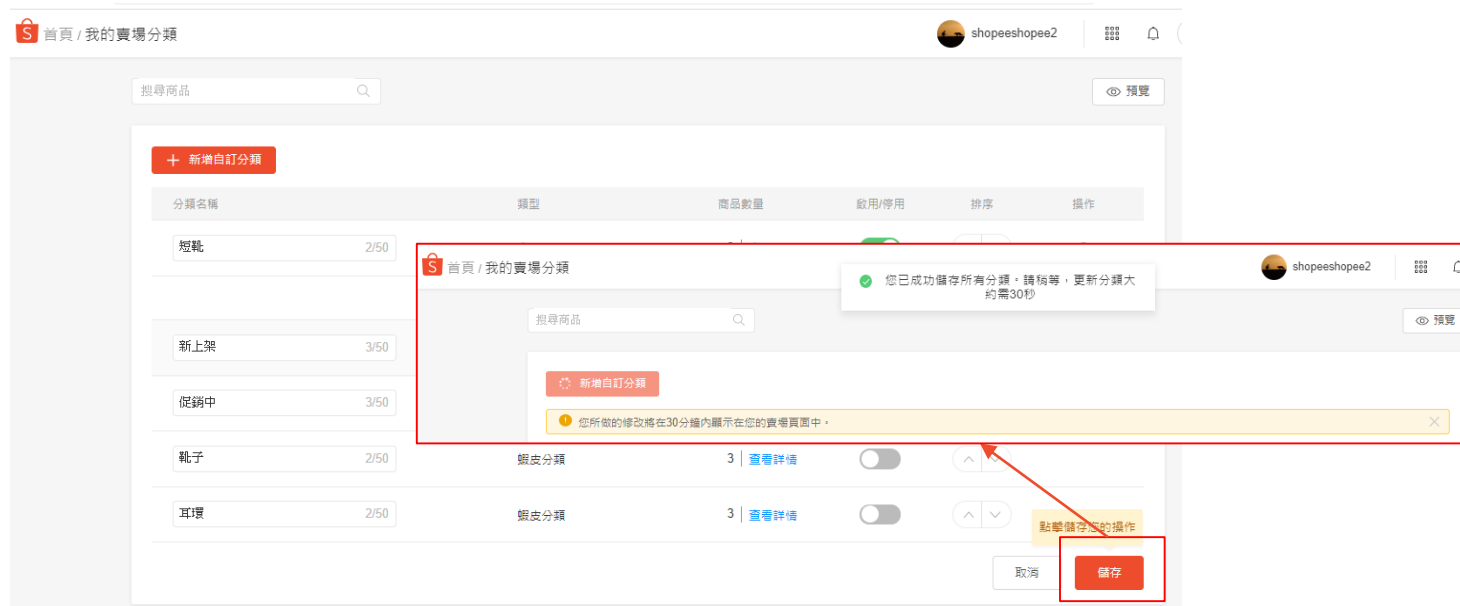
首頁 / 我的賣場分類

shopeeshopee2

搜尋商品

預覽

新增自訂分類

| 分類名稱 | 類型 | 商品數量 | 啟用/停用 | 排序 | 操作 |
|---|---|---|---|---|---|
| 短靴 2/50 | | | | | |
| 新上架 3/50 | | | | | |
| 促銷中 3/50 | | | | | |
| 靴子 2/50 | 蝦皮分類 | 3 \| 查看詳情 | | | |
| 耳環 2/50 | 蝦皮分類 | 3 \| 查看詳情 | | | |

點擊儲存後的操作

取消 儲存

首頁 / 我的賣場分類

您已成功儲存所有分類。請稍等，更新分類大約需30秒

shopeeshopee2

搜尋商品

預覽

新增自訂分類

您所做的修改將在30分鐘內顯示在您的賣場頁面中。